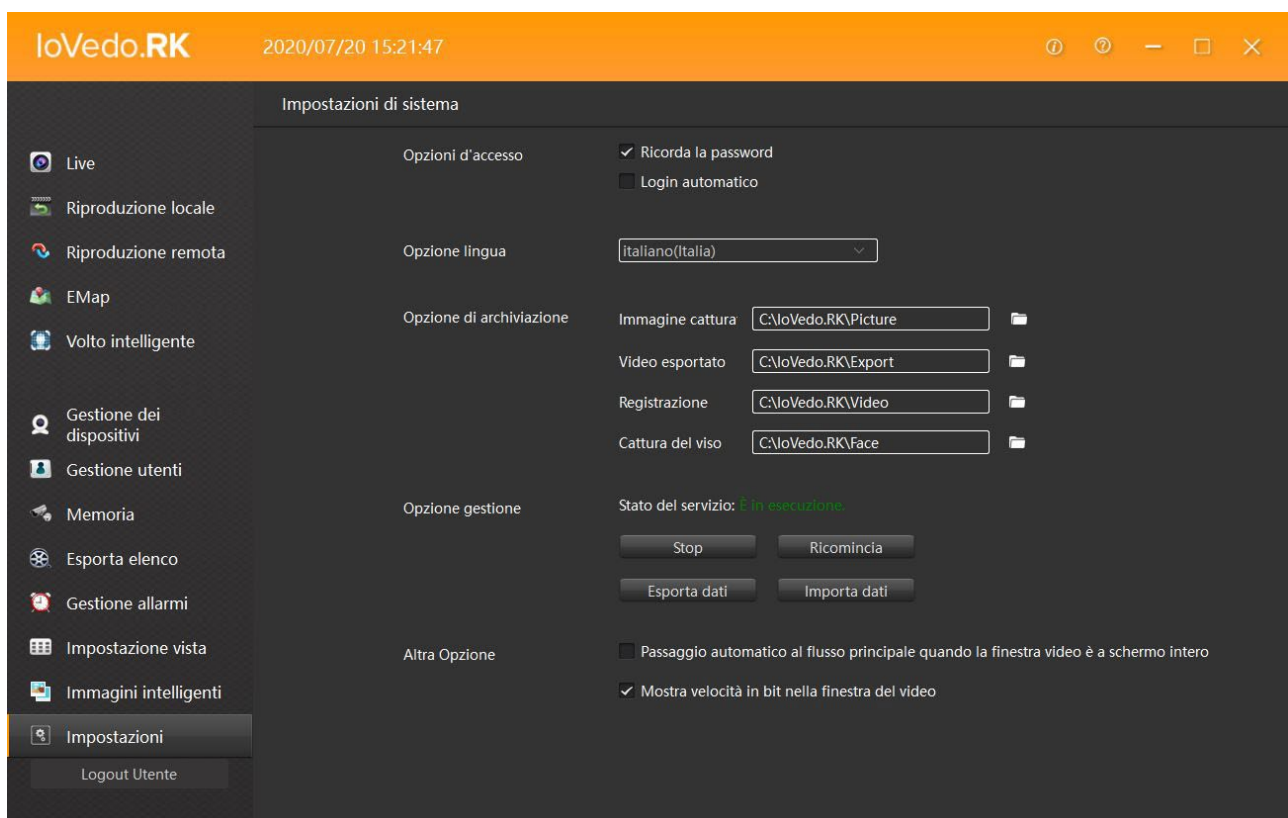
IoVedo.RK 2020/07/20 15:21:47

Impostazioni di sistema

Live
Riproduzione locale
Riproduzione remota
EMap
Volto intelligente

Gestione dei dispositivi
Gestione utenti
Memoria
Esporta elenco
Gestione allarmi
Impostazione vista
Immagini intelligenti
Impostazioni
Logout Utente

Opzioni d'accesso
✓ Ricorda la password
Login automatico

Opzione lingua
italiano(Italia)

Opzione di archiviazione
Immagine cattura C:\IoVedo.RK\Picture
Video esportato C:\IoVedo.RK\Export
Registrazione C:\IoVedo.RK\Video
Cattura del viso C:\IoVedo.RK\Face

Opzione gestione
Stato del servizio: È in esecuzione.
Stop
Ricomincia
Esporta dati
Importa dati

Altra Opzione
Passaggio automatico al flusso principale quando la finestra video è a schermo intero
✓ Mostra velocità in bit nella finestra del video